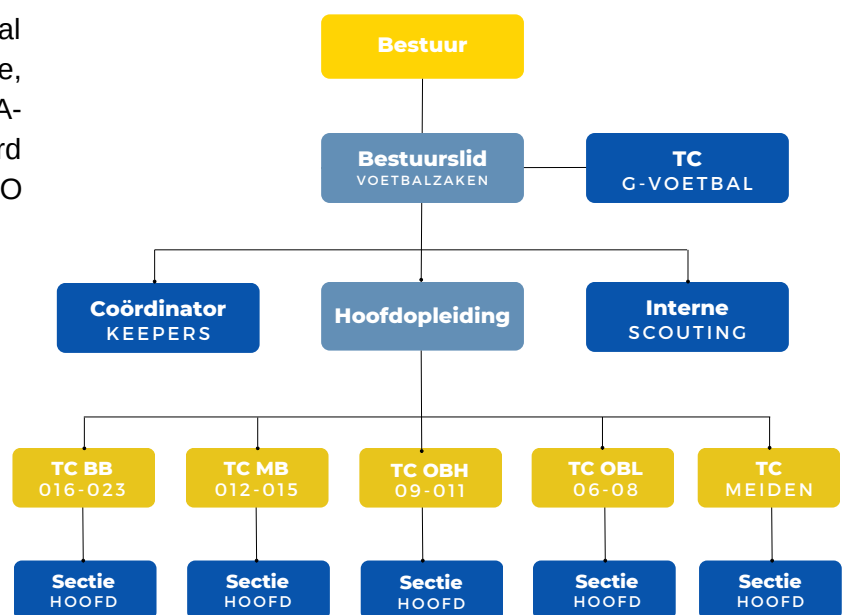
al
e,
A-
rd
O

Bestuur

Bestuurslid
VOETBALZAKEN

TC
G-VOETBAL

Coördinator
KEEPERS

Hoofdopleiding

Interne
SCOUTING

TC BB
O16-O23

TC MB
O12-O15

TC OBH
O9-O11

TC OBL
O6-O8

TC
MEIDEN

Sectie
HOOFD

Sectie
HOOFD

Sectie
HOOFD

Sectie
HOOFD

Sectie
HOOFD